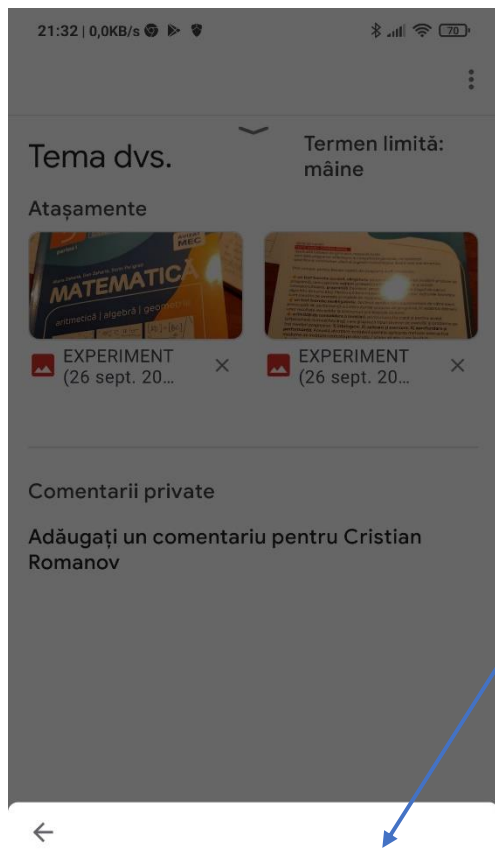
21:32 | 0,0KB/s

70

Tema dvs.

Termen limită: mâine

Atașamente

MATEMATICĂ

aritmetică | algebră | geometrie

EXPERIMENT (26 sept. 20...

EXPERIMENT (26 sept. 20...

Comentarii private

Adăugați un comentariu pentru Cristian Romanov